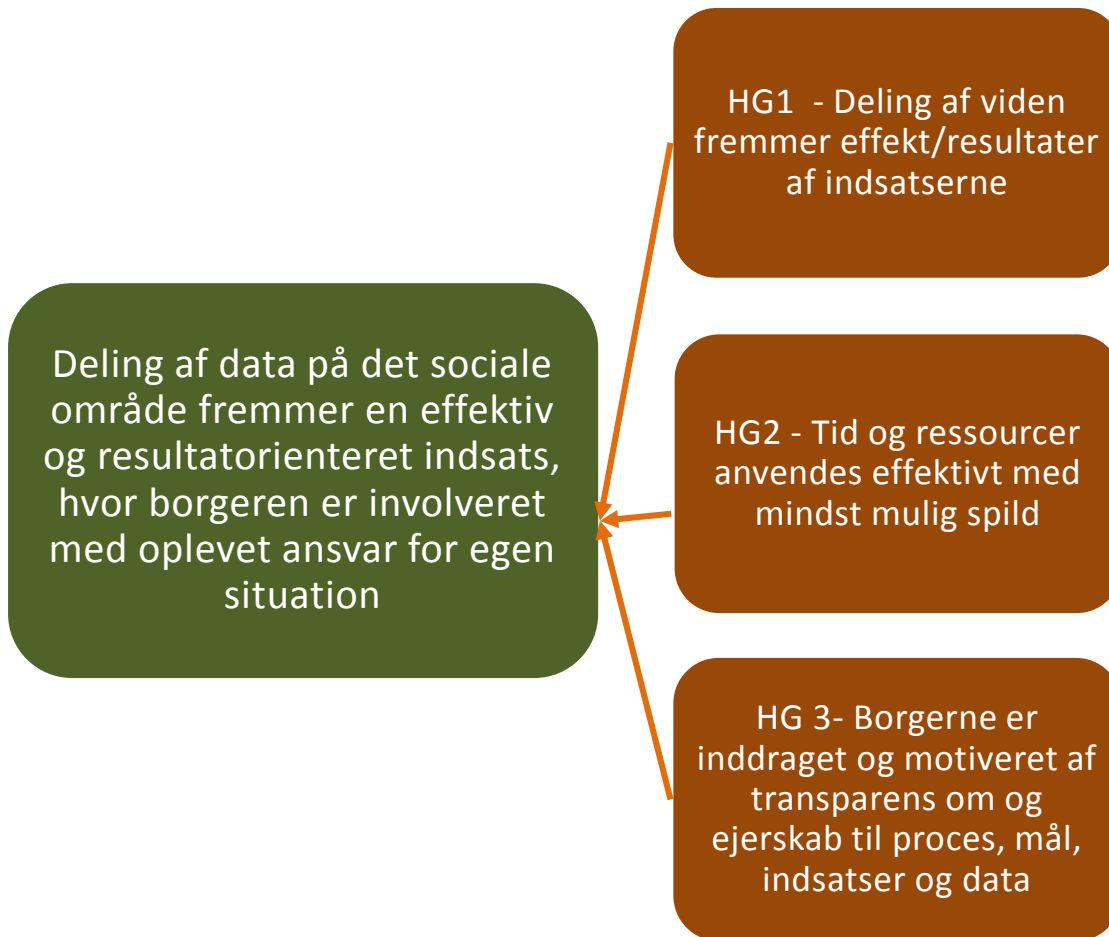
Deling af data på det sociale område fremmer en effektiv og resultatorienteret indsats, hvor borgeren er involveret med oplevet ansvar for egen situation

HG1 - Deling af viden fremmer effekt/resultater af indsatserne

HG2 - Tid og ressourcer anvendes effektivt med mindst mulig spild

HG 3- Borgerne er inddraget og motiveret af transparens om og ejerskab til proces, mål, indsatser og data